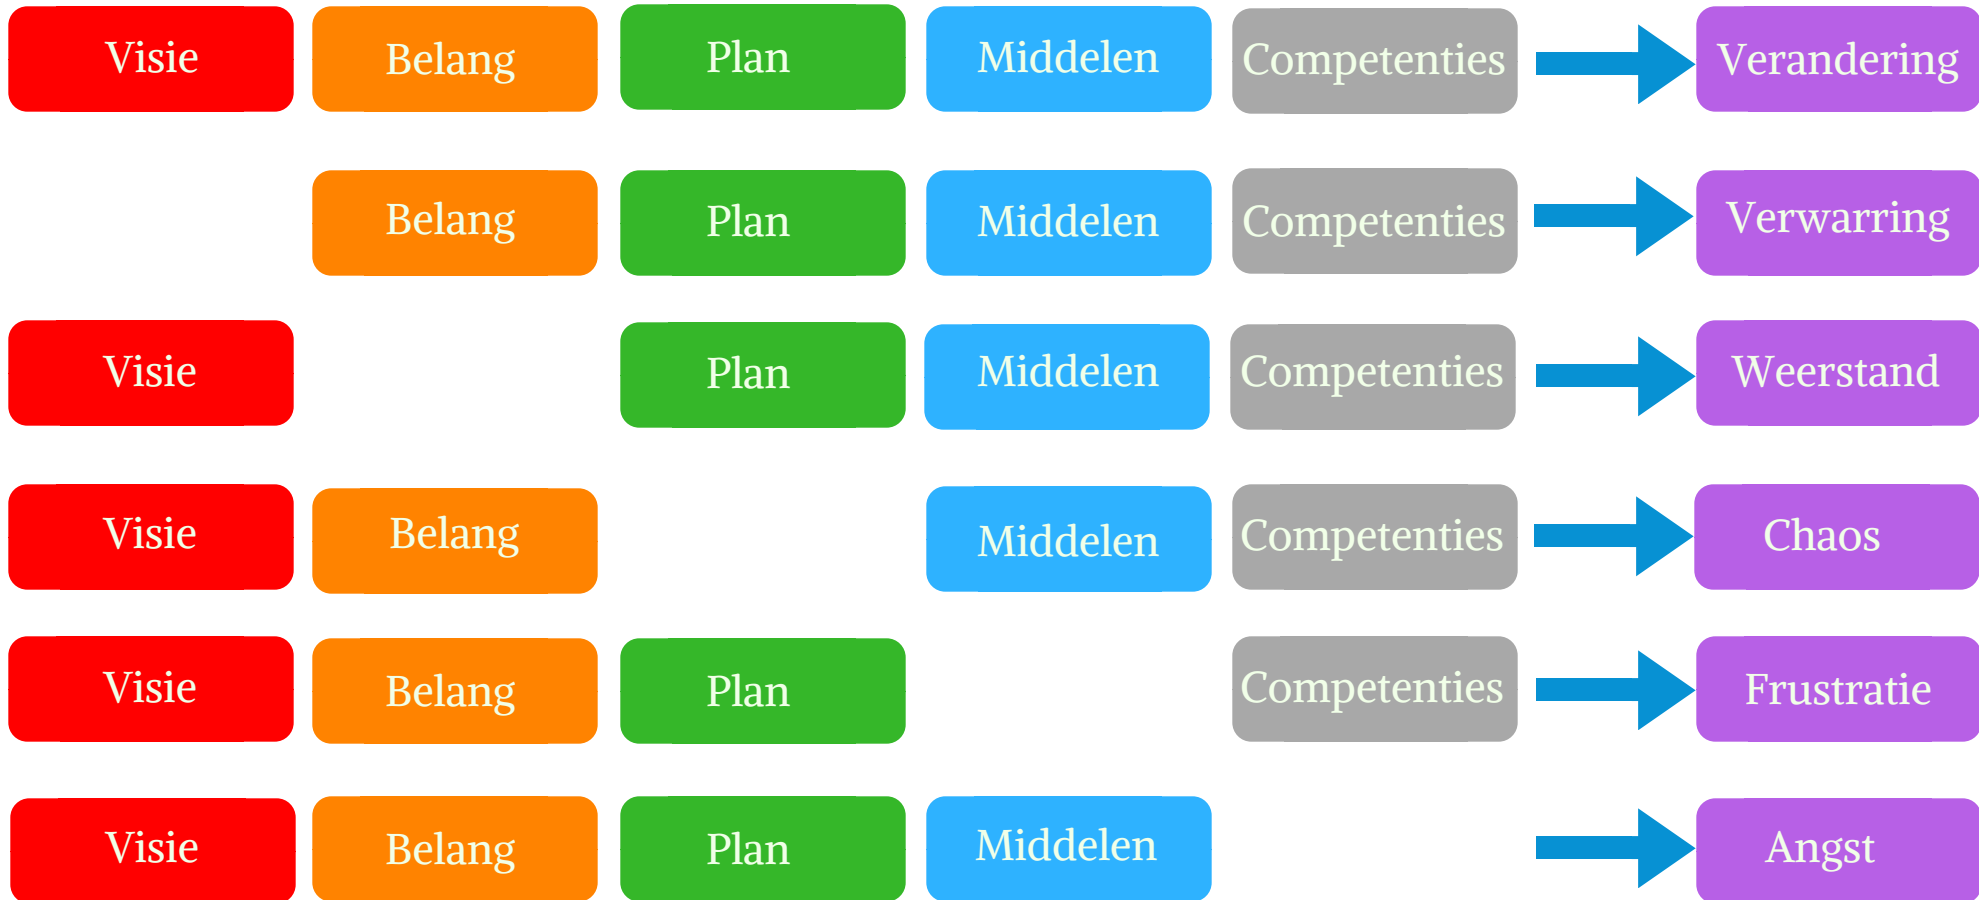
| | | | | | |
|---|---|---|---|---|---|
| Visie | Belang | Plan | Middelen | Competenties | Verandering |
| | Belang | Plan | Middelen | Competenties | Verwarring |
| Visie | | Plan | Middelen | Competenties | Weerstand |
| Visie | Belang | | Middelen | Competenties | Chaos |
| Visie | Belang | Plan | | Competenties | Frustratie |
| Visie | Belang | Plan | Middelen | | Angst |